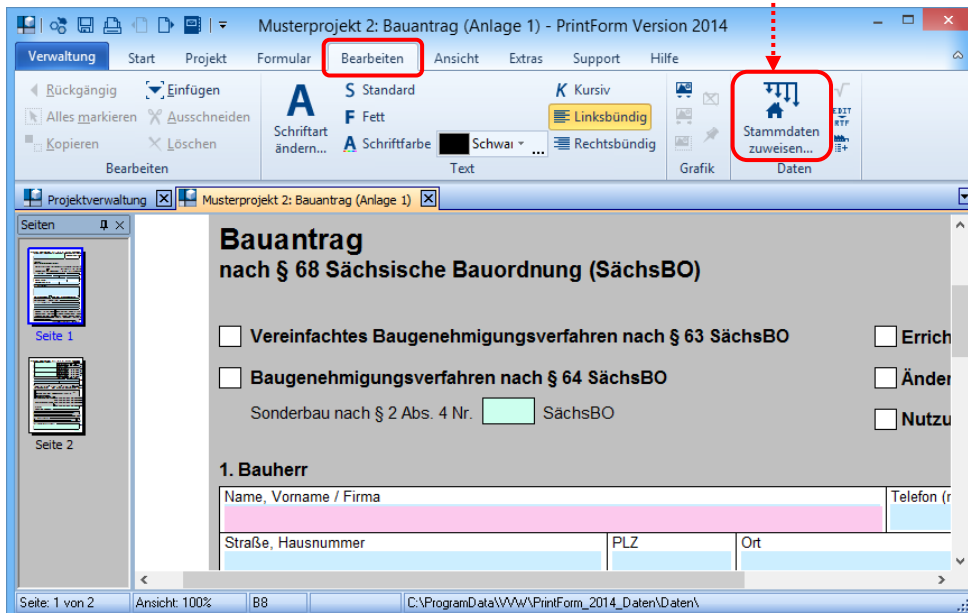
Musterprojekt 2: Bauantrag (Anlage 1) - PrintForm Version 2014

Verwaltung | Start | Projekt | Formular | Bearbeiten | Ansicht | Extras | Support | Hilfe

Rückgängig
Alles markieren
Kopieren
Einfügen
Ausschneiden
Löschen
Bearbeiten

Schriftart ändern...
Standard
Fett
Schriftfarbe
Schwa
Kursiv
Linksbündig
Rechtsbündig
Text

Grafik

Stammdaten zuweisen...
Daten

Projektverwaltung
Musterprojekt 2: Bauantrag (Anlage 1)

Seiten
Seite 1
Seite 2

Bauantrag
nach § 68 Sächsische Bauordnung (SächsBO)

Vereinfachtes Baugenehmigungsverfahren nach § 63 SächsBO
Baugenehmigungsverfahren nach § 64 SächsBO
Sonderbau nach § 2 Abs. 4 Nr. SächsBO

Errich
Änder
Nutzu

1. Bauherr

| Name, Vorname / Firma | | Telefon (r |
|---|---|---|
| Straße, Hausnummer | PLZ | Ort |

Seite: 1 von 2 | Ansicht: 100% | B8 | C:\ProgramData\VVW\PrintForm_2014_Daten\Daten\